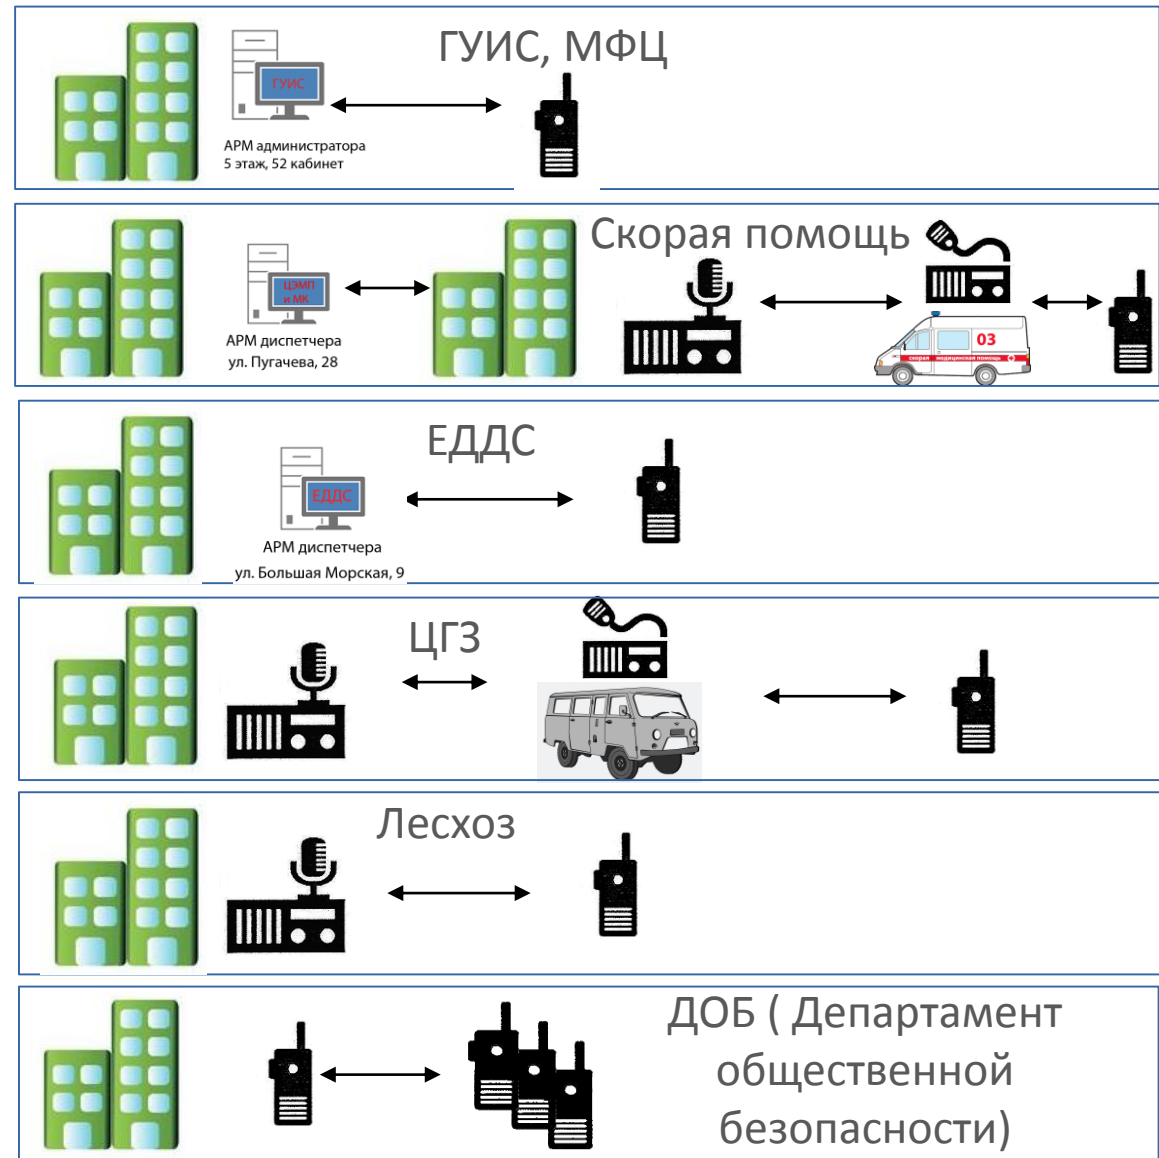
ГУИС, МФЦ

ГУИС

АРМ администратора
5 этаж, 52 кабинет

Скорая помощь

ЦЭМП и МК

АРМ диспетчера
ул. Пугачева, 28

03

скорая медицинская помощь

ЕДДС

ЕДДС

АРМ диспетчера
ул. Большая Морская, 9

ЦГЗ

Лесхоз

ДОБ ( Департамент общественной безопасности)